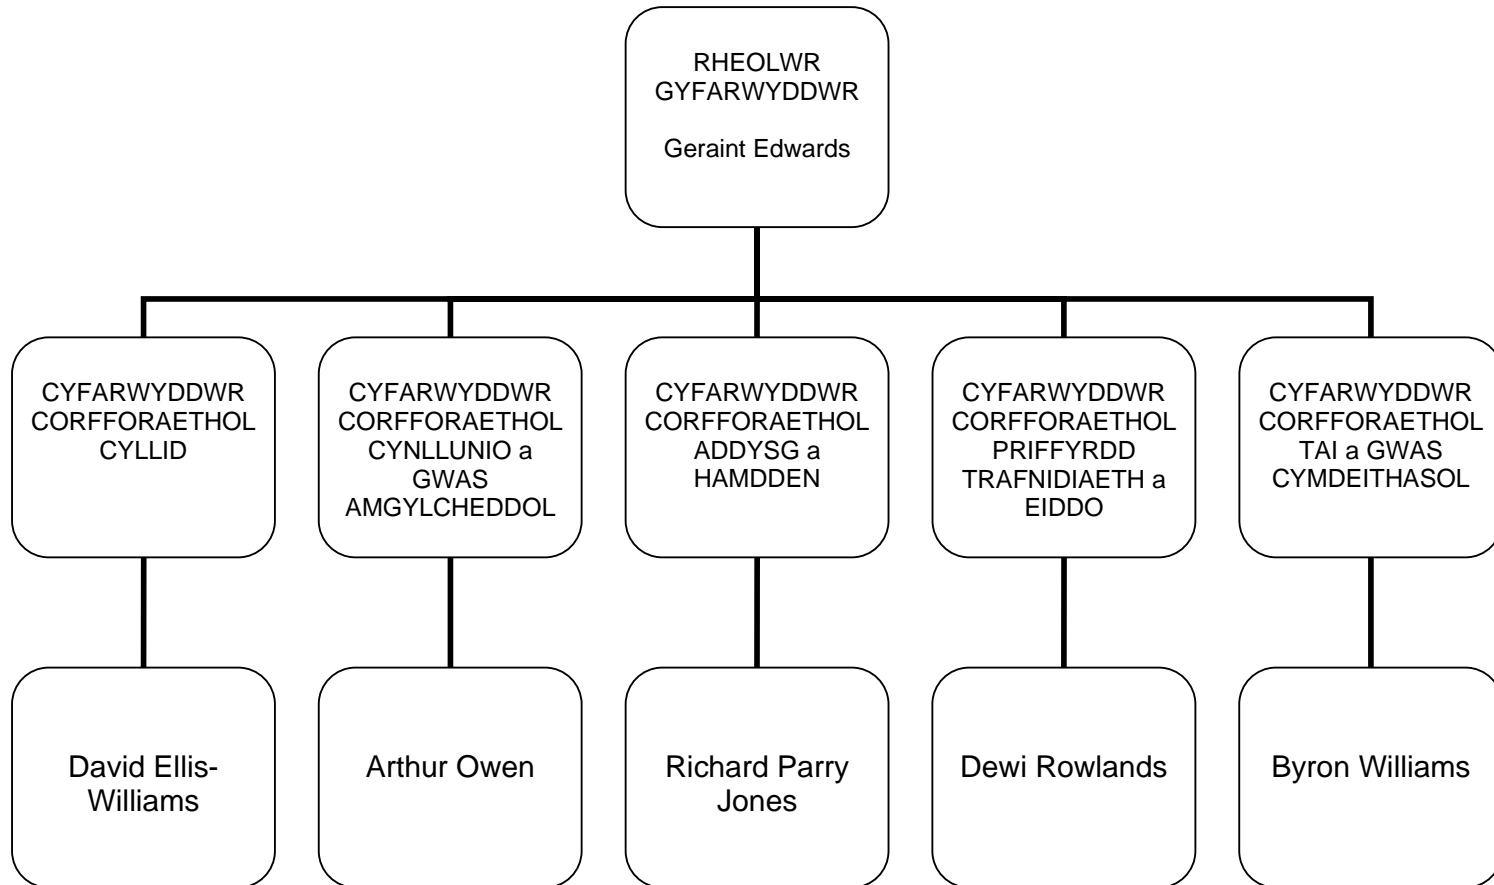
RHEOLWR GYFARWYDDWR

Geraint Edwards

CYFARWYDDWR CORFFORAETHOL CYLLID

CYFARWYDDWR CORFFORAETHOL CYNLLUNIO a GWAS AMGYLCHEDDOL

CYFARWYDDWR CORFFORAETHOL ADDYSG a HAMDDEN

CYFARWYDDWR CORFFORAETHOL PRIFFYRDD TRAFNIDIAETH a EIDDO

CYFARWYDDWR CORFFORAETHOL TAI a GWAS CYMDEITHASOL

David Ellis-Williams

Arthur Owen

Richard Parry Jones

Dewi Rowlands

Byron Williams